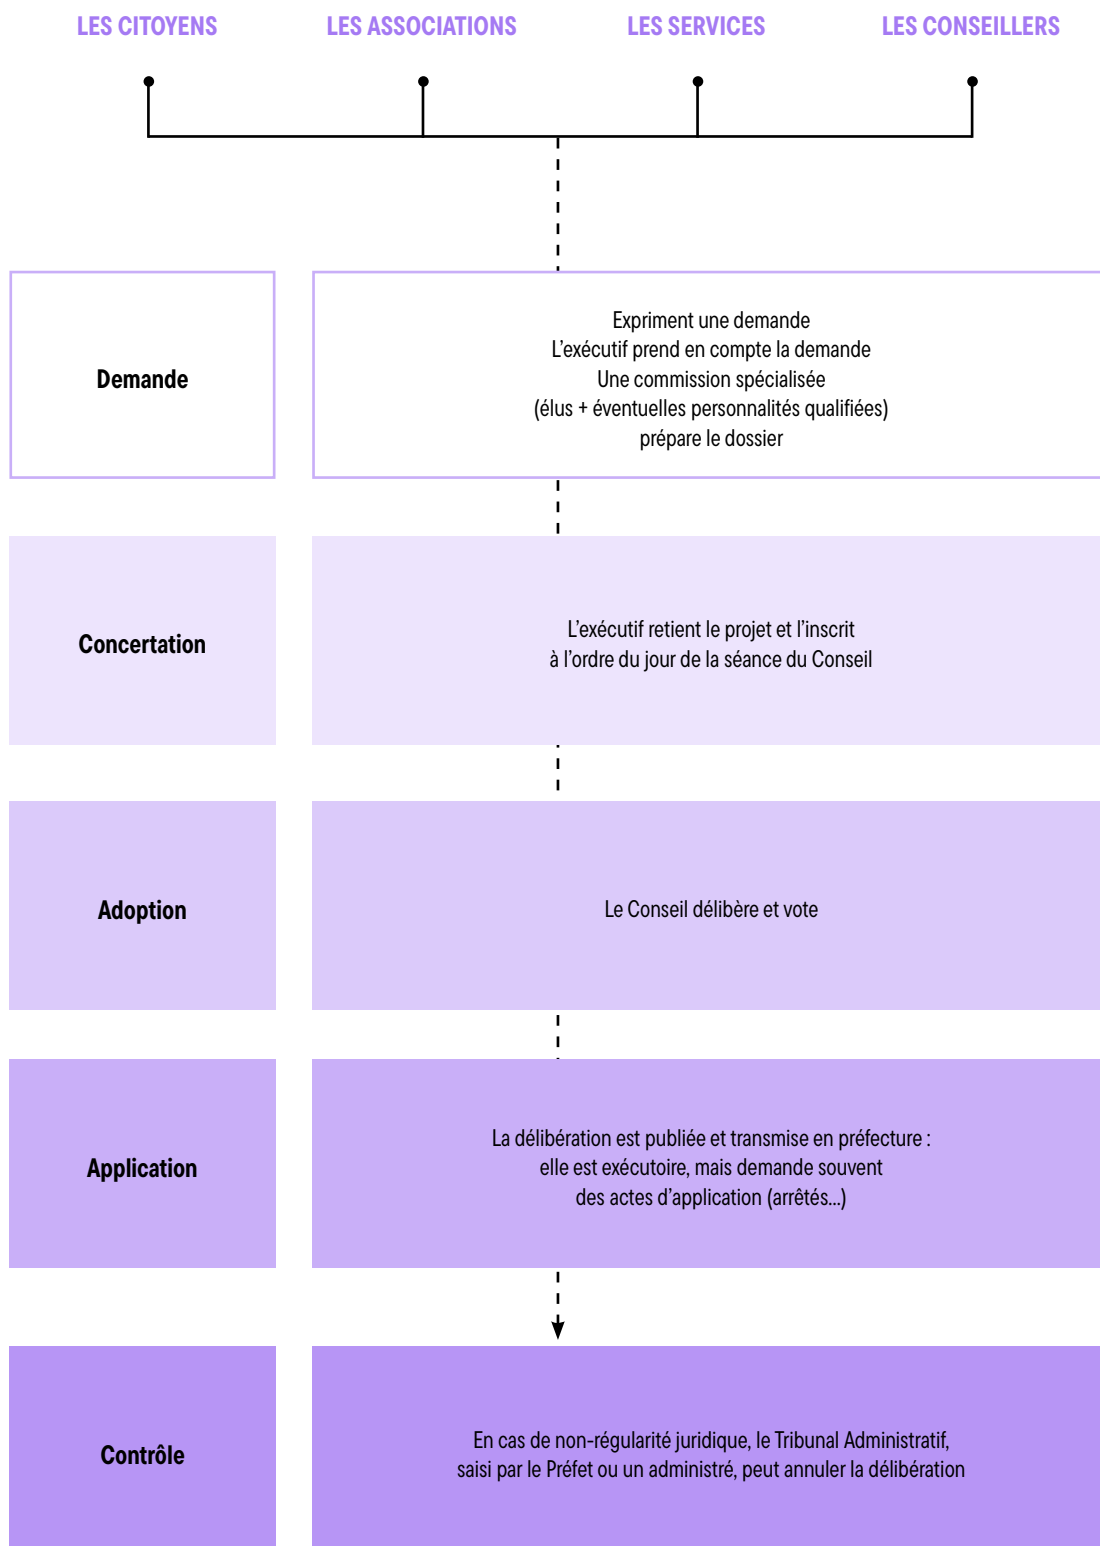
LES CITOYENS
LES ASSOCIATIONS
LES SERVICES
LES CONSEILLERS

Demande

Expriment une demande
L'exécutif prend en compte la demande
Une commission spécialisée
(élus + éventuelles personnalités qualifiées)
prépare le dossier

Concertation

L'exécutif retient le projet et l'inscrit
à l'ordre du jour de la séance du Conseil

Adoption

Le Conseil délibère et vote

Application

La délibération est publiée et transmise en préfecture :
elle est exécutoire, mais demande souvent
des actes d'application (arrêtés...)

Contrôle

En cas de non-régularité juridique, le Tribunal Administratif,
saisi par le Préfet ou un administré, peut annuler la délibération